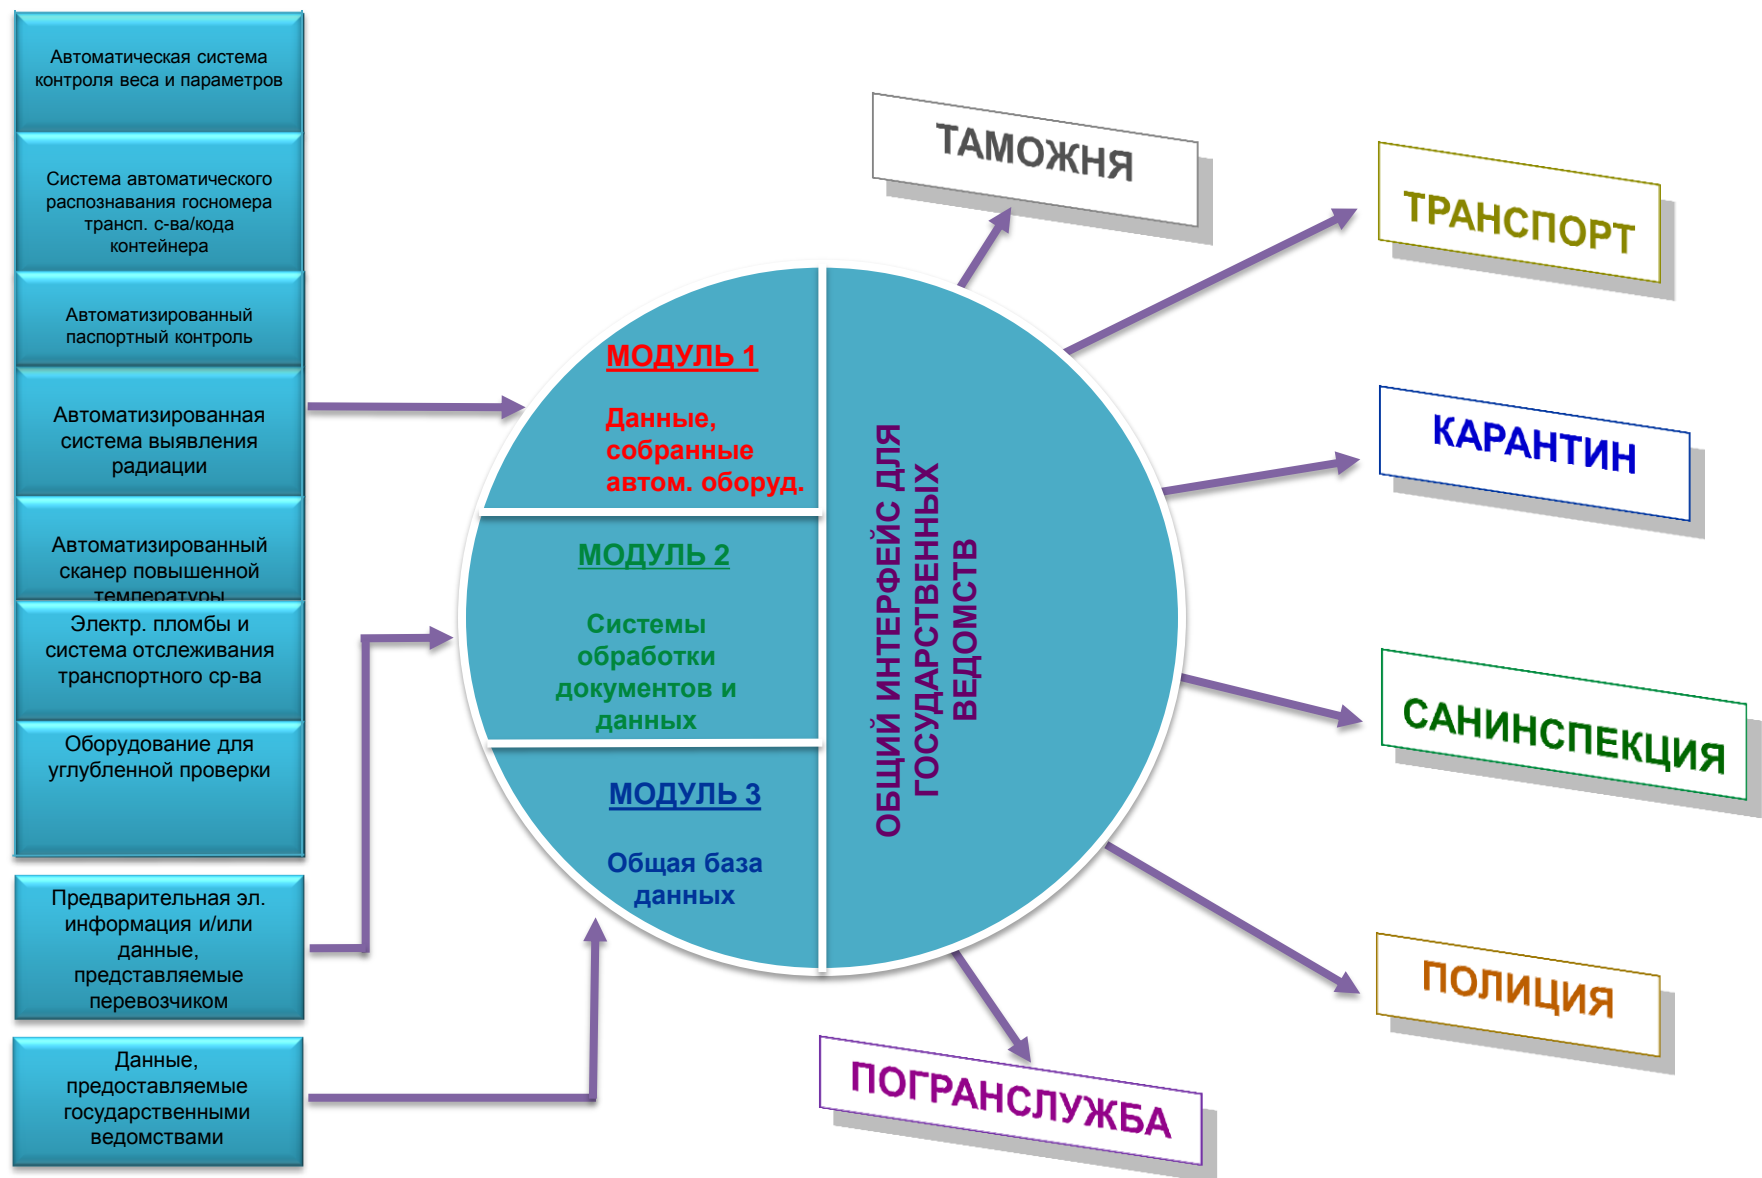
Автоматическая система контроля веса и параметров

Система автоматического распознавания госномера трансп. с-ва/кода контейнера

Автоматизированный паспортный контроль

Автоматизированная система выявления радиации

Автоматизированный сканер повышенной температуры

Электр. пломбы и система отслеживания транспортного ср-ва

Оборудование для углубленной проверки

Предварительная эл. информация и/или данные, представляемые перевозчиком

Данные, предоставляемые государственными ведомствами

МОДУЛЬ 1

Данные, собранные автом. оборуд.

МОДУЛЬ 2

Системы обработки документов и данных

МОДУЛЬ 3

Общая база данных

ОБЩИЙ ИНТЕРФЕЙС ДЛЯ ГОСУДАРСТВЕННЫХ ВЕДОМСТВ

ТАМОЖНЯ

ТРАНСПОРТ

КАРАНТИН

САНИНСПЕКЦИЯ

ПОЛИЦИЯ

ПОГРАНСЛУЖБА